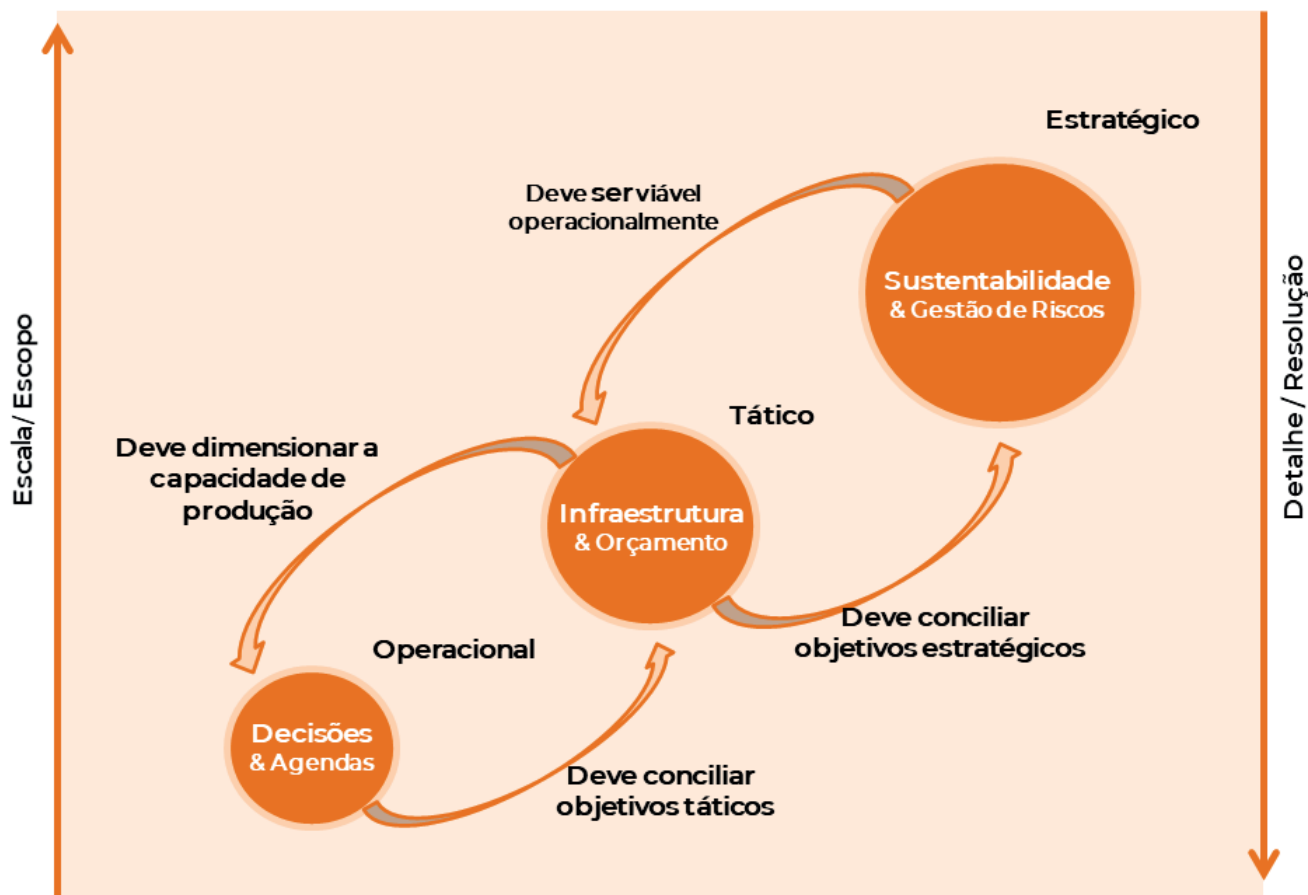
Escala/ Escopo

Estratégico

Deve ser viável operacionalmente

Sustentabilidade & Gestão de Riscos

Tático

Deve dimensionar a capacidade de produção

Infraestrutura & Orçamento

Deve conciliar objetivos estratégicos

Operacional

Decisões & Agendas

Deve conciliar objetivos táticos

Detalhe / Resolução